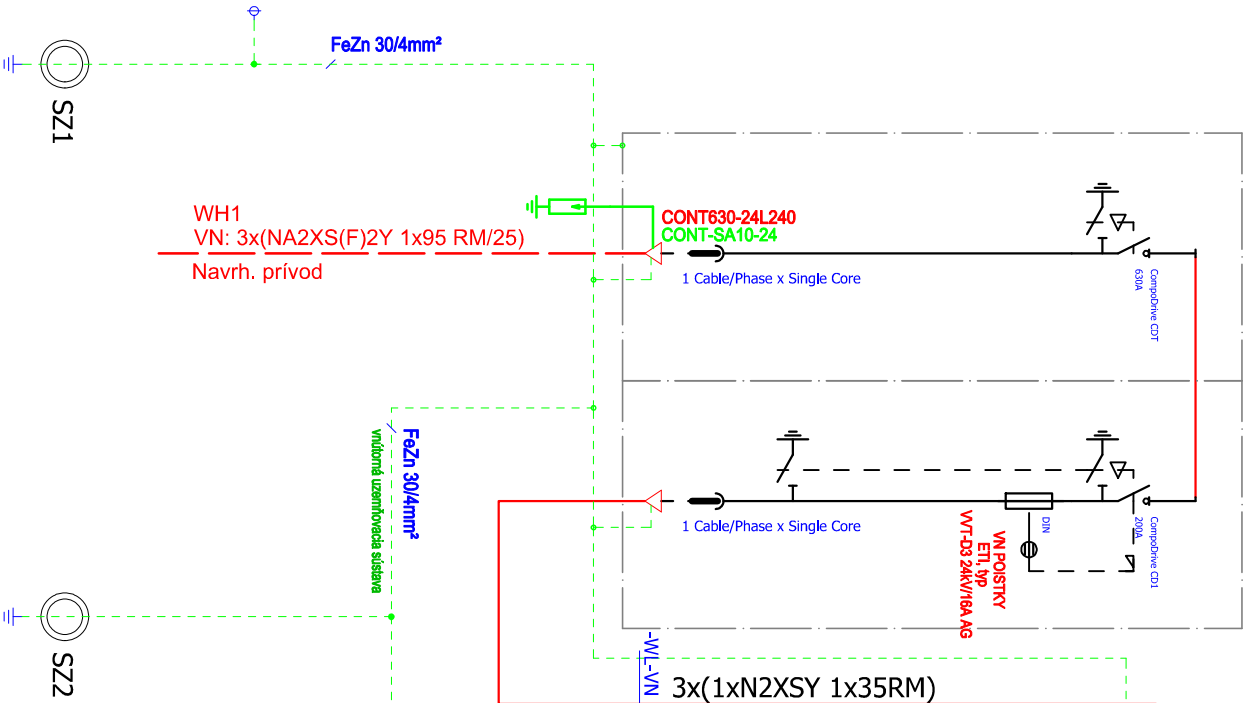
SZ1

FeZn 30/4mm²

WH1
VN: 3x(NA2XS(F)2Y 1x95 RM/25)
Navrh. prívod

CONT630-24L240
CONT-SA10-24

1 Cable/Phase x Single Core

CompoDrive CDT
630A

FeZn 30/4mm²
vnútorná uzemňovacia sústava

1 Cable/Phase x Single Core

DIN

VN POISTKY
ETI, typ
VVT-D3 24kV/16A AG

CompoDrive CD1
200A

SZ2

-WL-VN
3x(1xN2XSY 1x35RM)